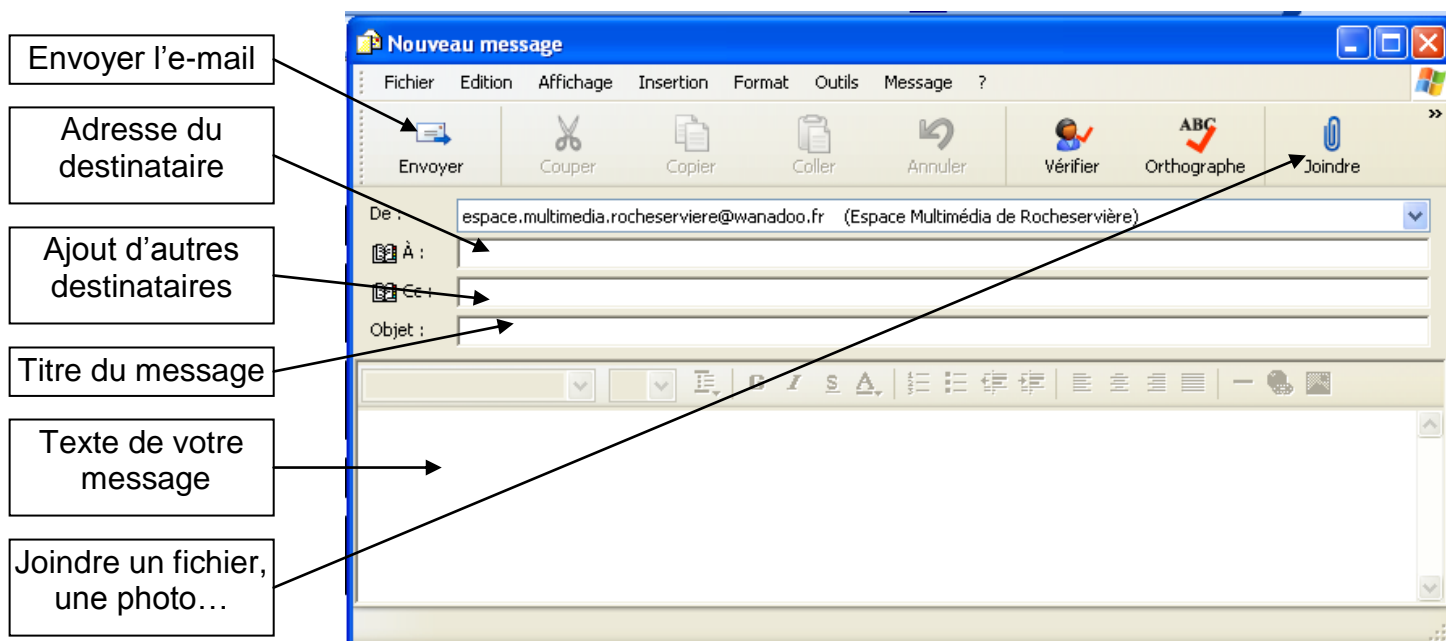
Envoyer l’e-mail

Adresse du destinataire

Ajout d’autres destinataires

Titre du message

Texte de votre message

Joindre un fichier, une photo…

Nouveau message

Fichier Edition Affichage Insertion Format Outils Message ?

Envoyer Couper Copier Coller Annuler Vérifier ABC Orthographe Joindre

De : espace.multimedia.rocheserviere@wanadoo.fr (Espace Multimédia de Rocheservière)

À :

Cc :

Objet :